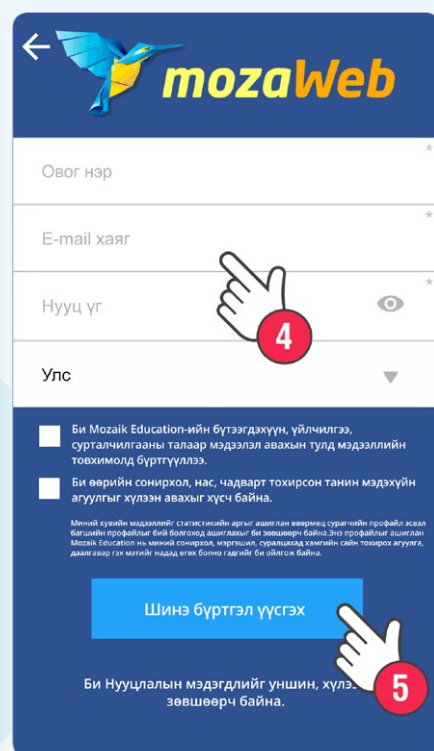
mozaWeb

Овог нэр
*

E-mail хаяг
*

Нууц үг
*

4

Улс

Би Mozaik Education-ийн бүтээгдэхүүн, үйлчилгээ, сурталчилгааны талаар мэдээлэл авахын тулд мэдээллийн товхимолд бүртгүүлээ.

Би өөрийн сонирхол, нас, чадварт тохирсон танин мэдэхүйн агуулгыг хүлээн авахыг хүсч байна.

Миний хувийн мэдээллийг статистикийн аргыг ашиглан өөрмөц сурагчийн профайл эсвэл багшийн профайлыг бий болгоход ашиглахыг би зөвшөөрч байна.Энэ профайлыг ашиглан Mozaik Education нь миний сонирхол, мэргэшил, суралцахад хамгийн сайн тохирох агуулга, даалгавар гэх мэтийг надад өгөх боломжийг олгож байна.

Шинэ бүртгэл үүсгэх

5

Би Нууцлалын мэдэгдлийг уншин, хүлээ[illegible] зөвшөөрч байна.